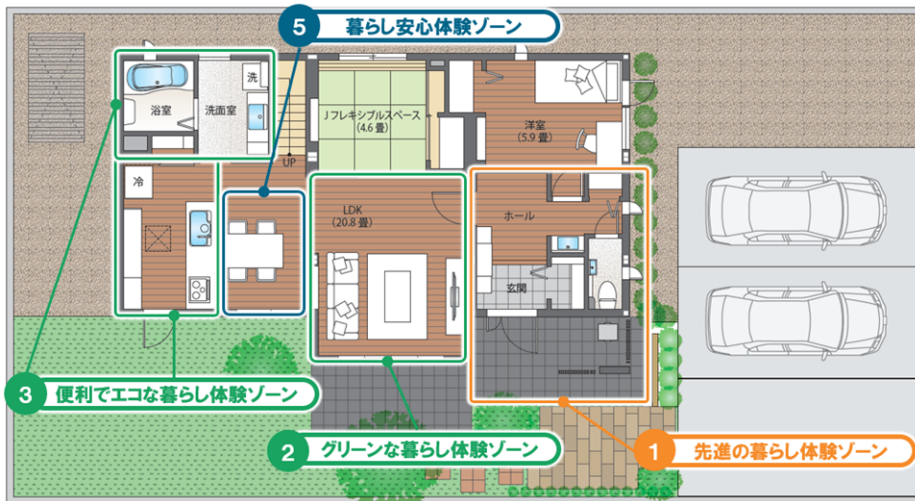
5 暮らし安心体験ゾーン

浴室
洗面室
洗
Jフレキシブルスペース
(4.6畳)
洋室
(5.9畳)
UP
冷
LDK
(20.8畳)
ホール
玄関

3 便利でエコな暮らし体験ゾーン

2 グリーンな暮らし体験ゾーン

1 先進の暮らし体験ゾーン